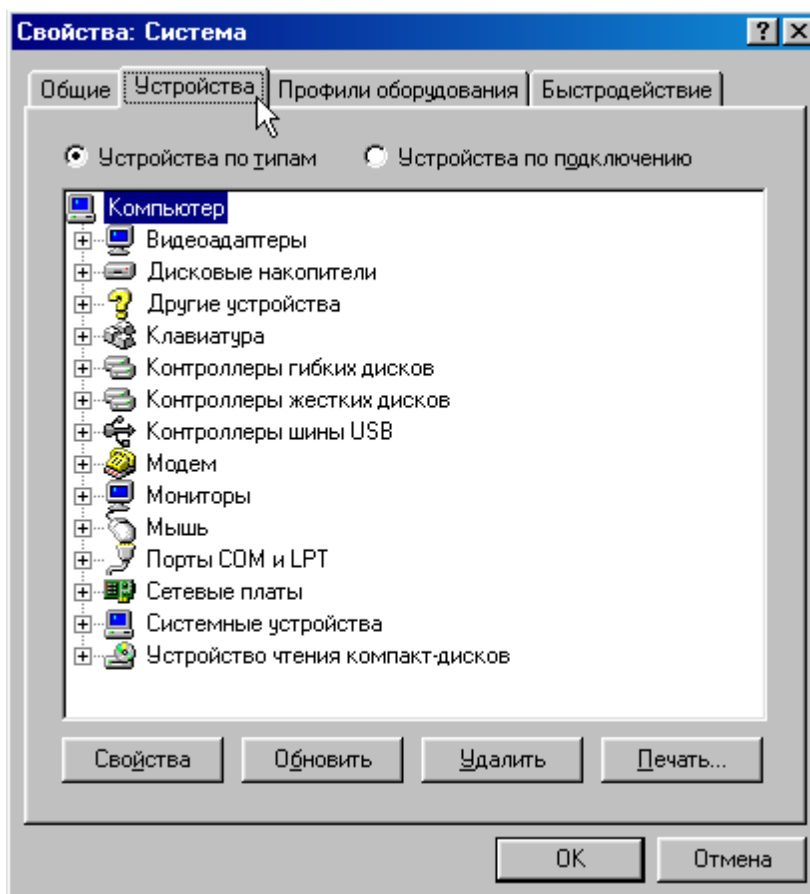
Свойства: Система

?
X

Общие
Устройства
Профили оборудования
Быстродействие

Устройства по типам
Устройства по подключению

Компьютер
Видеоадаптеры
Дисковые накопители
Другие устройства
Клавиатура
Контроллеры гибких дисков
Контроллеры жестких дисков
Контроллеры шины USB
Модем
Мониторы
Мышь
Порты COM и LPT
Сетевые платы
Системные устройства
Устройство чтения компакт-дисков

Свойства
Обновить
Удалить
Печать...

OK
Отмена